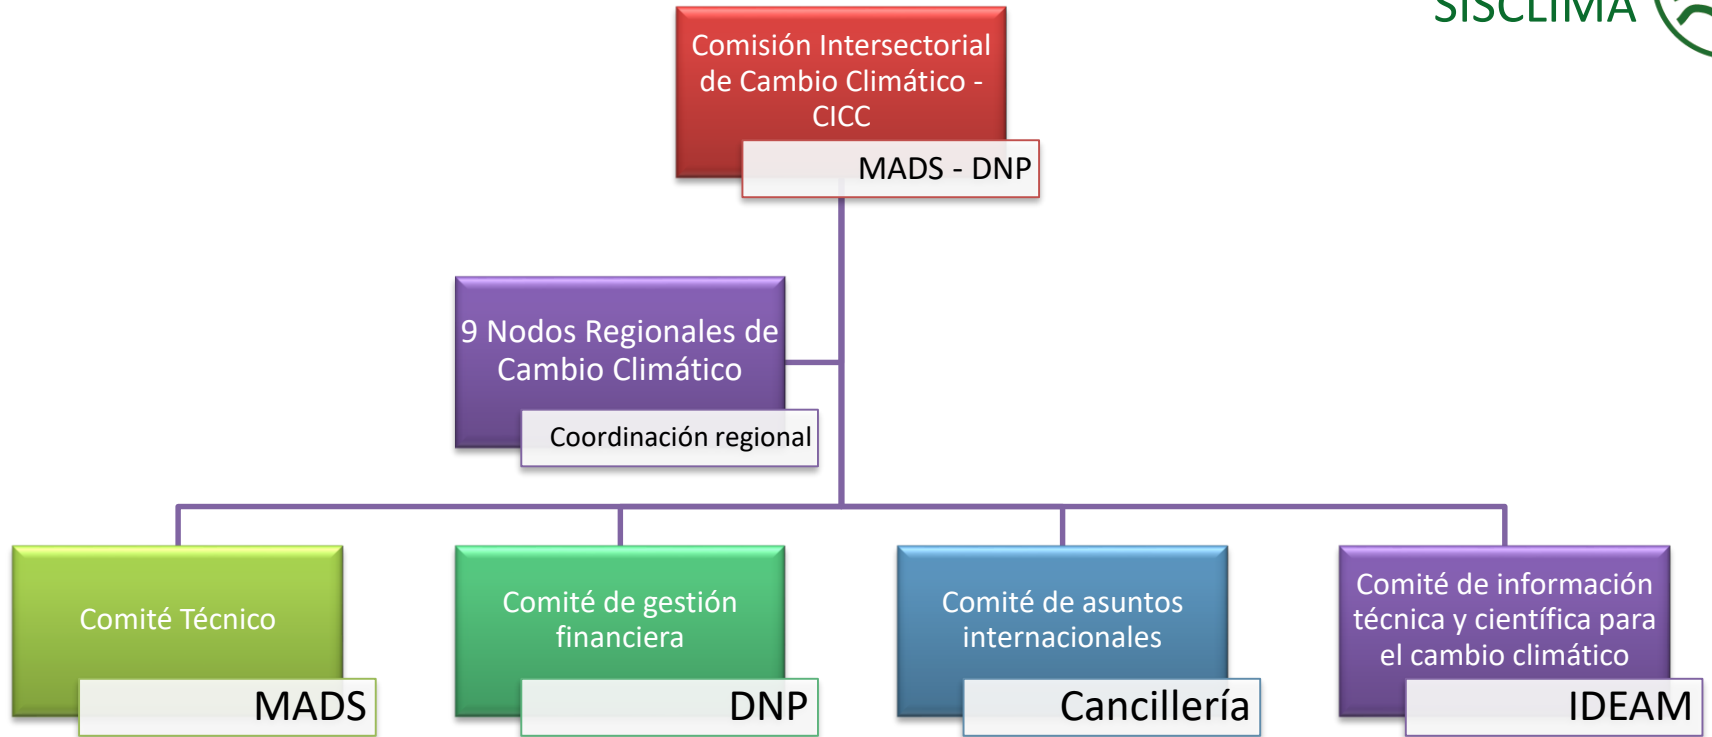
SISCLIMA

Comisión Intersectorial de Cambio Climático - CICC

MADS - DNP

9 Nodos Regionales de Cambio Climático

Coordinación regional

Comité Técnico

MADS

Comité de gestión financiera

DNP

Comité de asuntos internacionales

Cancillería

Comité de información técnica y científica para el cambio climático

IDEAM